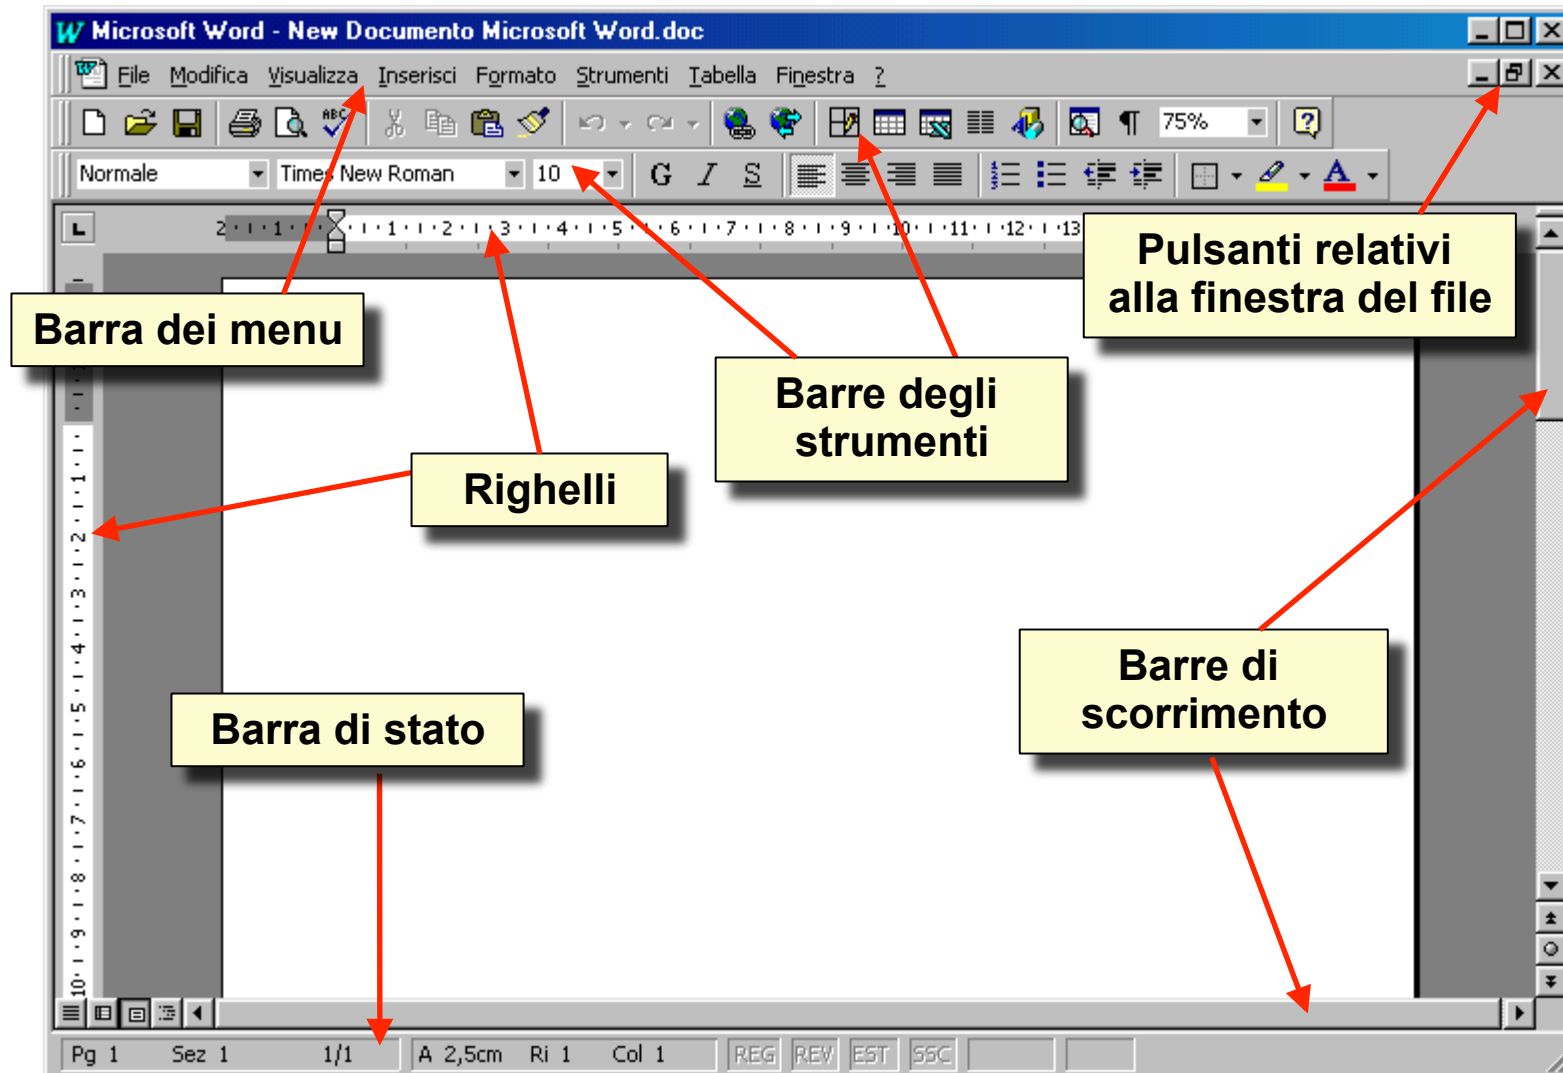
Microsoft Word - New Documento Microsoft Word.doc

File Modifica Visualizza Inserisci Formato Strumenti Tabella Finestra ?

75%

Normale Times New Roman 10 G I S

2 1 1 2 3 4 5 6 7 8 9 10 11 12 13

Pulsanti relativi alla finestra del file

Barra dei menu

Barre degli strumenti

Righelli

Barra di stato

Barre di scorrimento

Pg 1 Sez 1 1/1 A 2,5cm Ri 1 Col 1 REG REV EST SSC